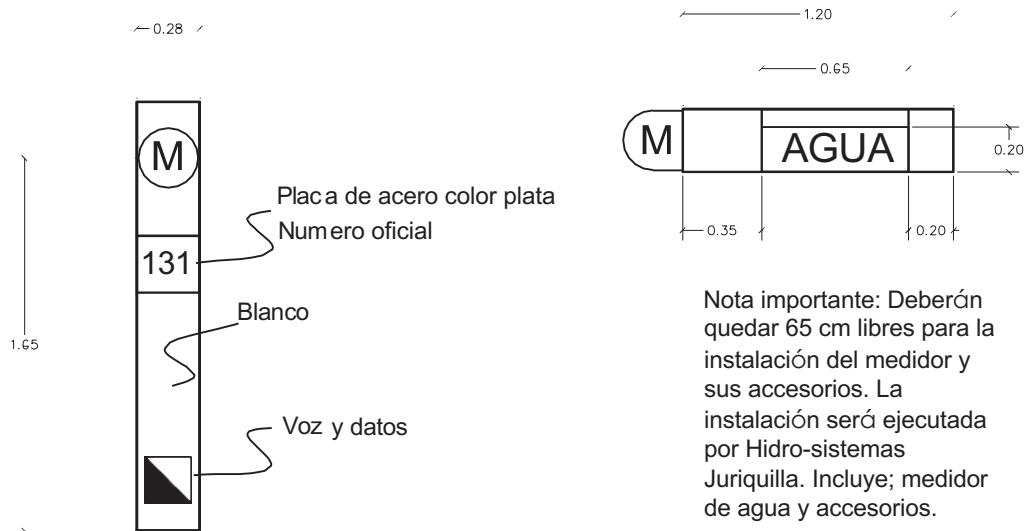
0.28

M

Placa de acero color plata
Numero oficial

131

Blanco

1.65

Voz y datos

1.20

0.65

M

AGUA

0.20

0.35

0.20

Nota importante: Deberán quedar 65 cm libres para la instalación del medidor y sus accesorios. La instalación será ejecutada por Hidro-sistemas Juriquilla. Incluye; medidor de agua y accesorios.